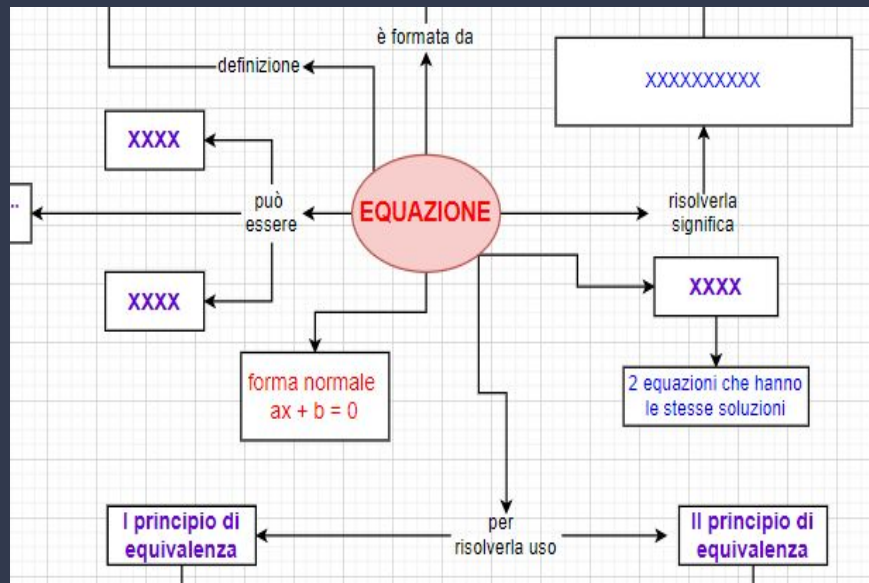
è formata da

definizione

XXXXXXXXXX

XXXX

..

può essere

EQUAZIONE

risolverla significa

XXXX

XXXX

forma normale
ax + b = 0

2 equazioni che hanno le stesse soluzioni

I principio di equivalenza

per risolverla uso

II principio di equivalenza